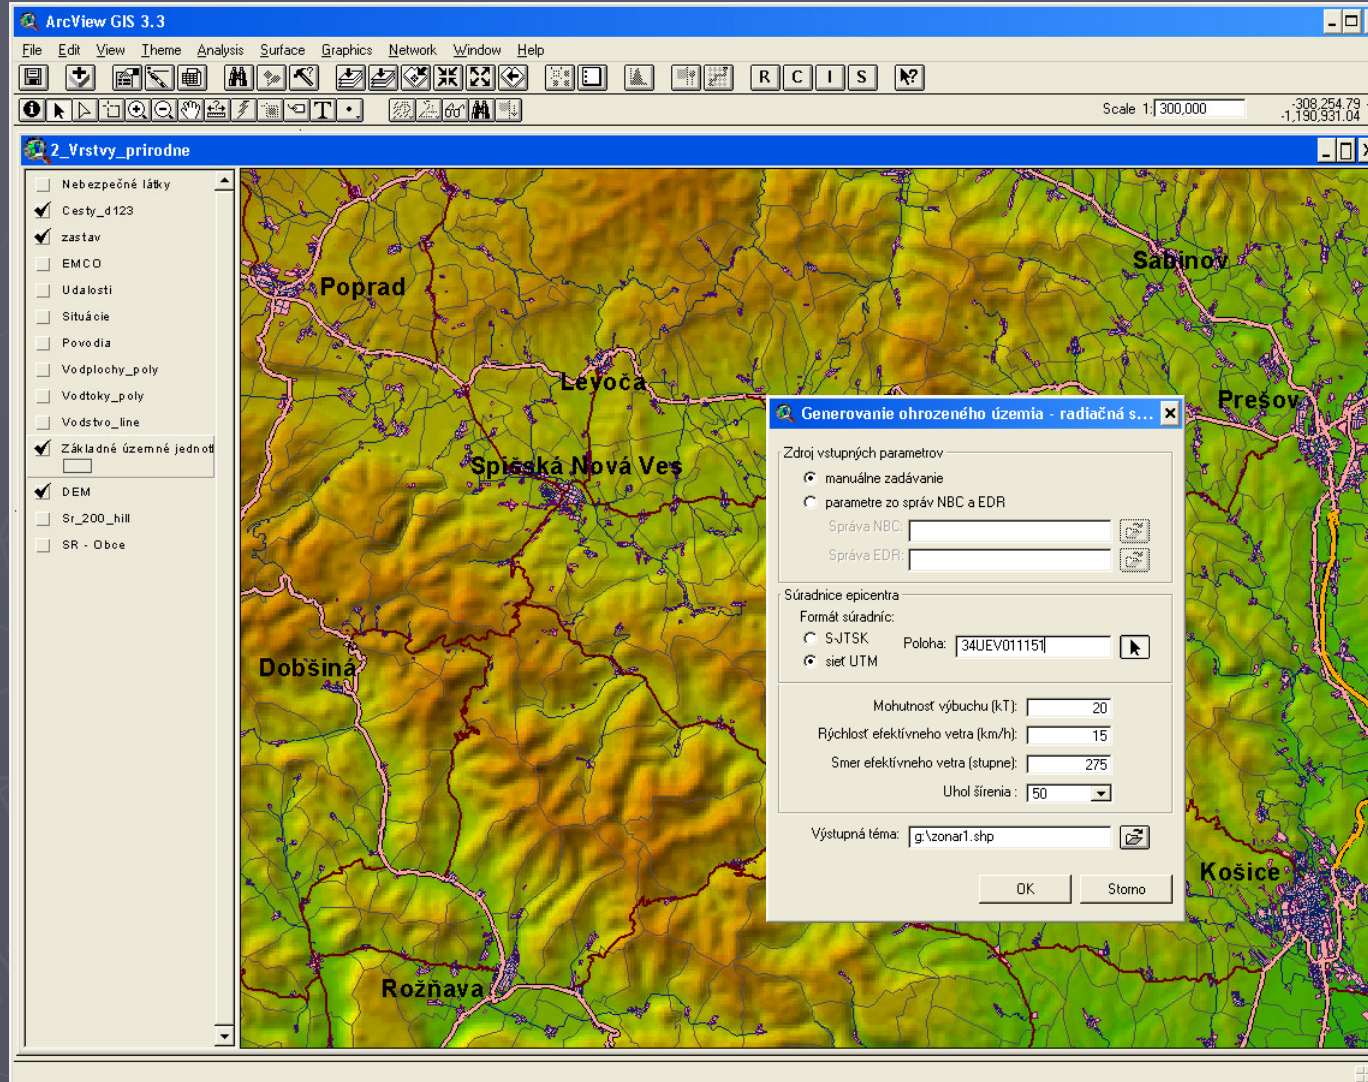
ArcView GIS 3.3

File Edit View Theme Analysis Surface Graphics Network Window Help

R C I S

Scale 1: 300,000

-308,254.79
-1,190,931.04

2_Vrstvy_prirodne

Nebezpečné látky
Cesty_d123
zastav
EMCO
Udalosti
Situácie
Povodia
Vodplochy_poly
Vodtoky_poly
Vodstvo_line
Základné územné jednot
DEM
Sr_200_hill
SR - Obce

Poprad
Sabinov
Levoča
Prešov
Spišská Nová Ves
Dobšiná
Košice
Rožňava

Generovanie ohrozeného územia - radiačná s...

Zdroj vstupných parametrov
manuálne zadávanie
parametre zo správ NBC a EDR
Správa NBC:
Správa EDR:

Súradnice epicentra
Formát súradníc:
S-JTSK
sieť UTM
Poloha: 34UEV011151

Mohutnosť výbuchu (kT): 20
Rýchlosť efektívneho vetra (km/h): 15
Smer efektívneho vetra (stupne): 275
Uhol šírenia : 50

Výstupná téma: g:\zonar1.shp

OK
Storno